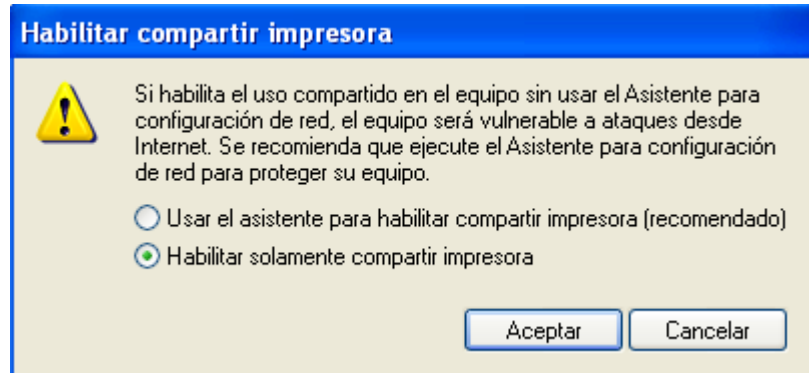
Habilitar compartir impresora

Si habilita el uso compartido en el equipo sin usar el Asistente para configuración de red, el equipo será vulnerable a ataques desde Internet. Se recomienda que ejecute el Asistente para configuración de red para proteger su equipo.

Usar el asistente para habilitar compartir impresora (recomendado)

Habilitar solamente compartir impresora

Aceptar

Cancelar